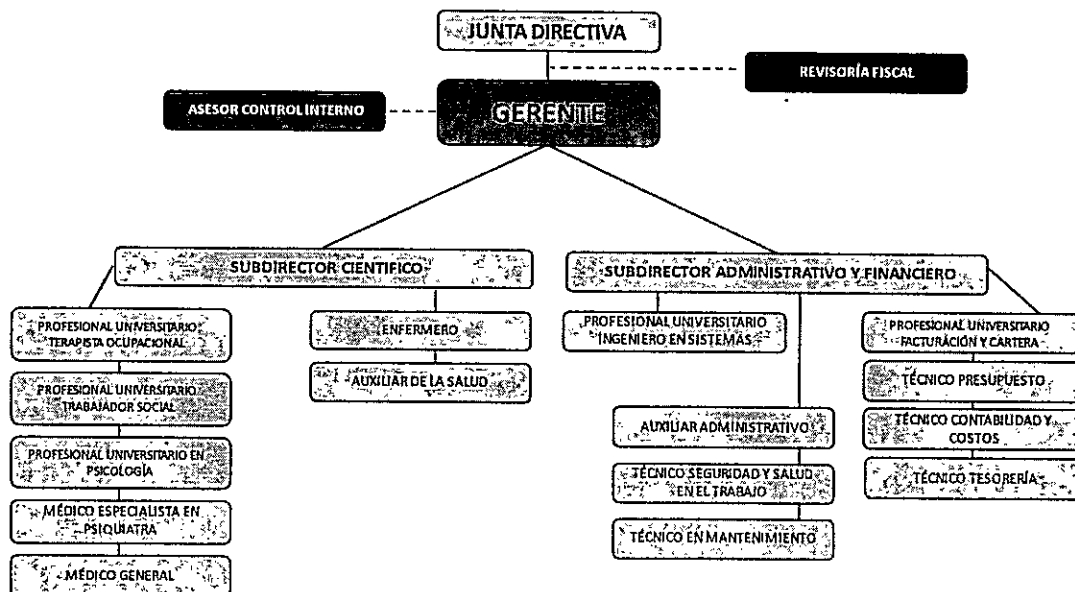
JUNTA DIRECTIVA

REVISORÍA FISCAL

ASESOR CONTROL INTERNO

GERENTE

SUBDIRECTOR CIENTIFICO

SUBDIRECTOR ADMINISTRATIVO Y FINANCIERO

PROFESIONAL UNIVERSITARIO TERAPISTA OCUPACIONAL

PROFESIONAL UNIVERSITARIO TRABAJADOR SOCIAL

PROFESIONAL UNIVERSITARIO EN PSICOLOGÍA

MÉDICO ESPECIALISTA EN PSIQUIATRA

MÉDICO GENERAL

ENFERMERO

AUXILIAR DE LA SALUD

PROFESIONAL UNIVERSITARIO INGENIERO EN SISTEMAS

AUXILIAR ADMINISTRATIVO

TÉCNICO SEGURIDAD Y SALUD EN EL TRABAJO

TÉCNICO EN MANTENIMIENTO

PROFESIONAL UNIVERSITARIO FACTURACIÓN Y CARTERA

TÉCNICO PRESUPUESTO

TÉCNICO CONTABILIDAD Y COSTOS

TÉCNICO TESORERÍA